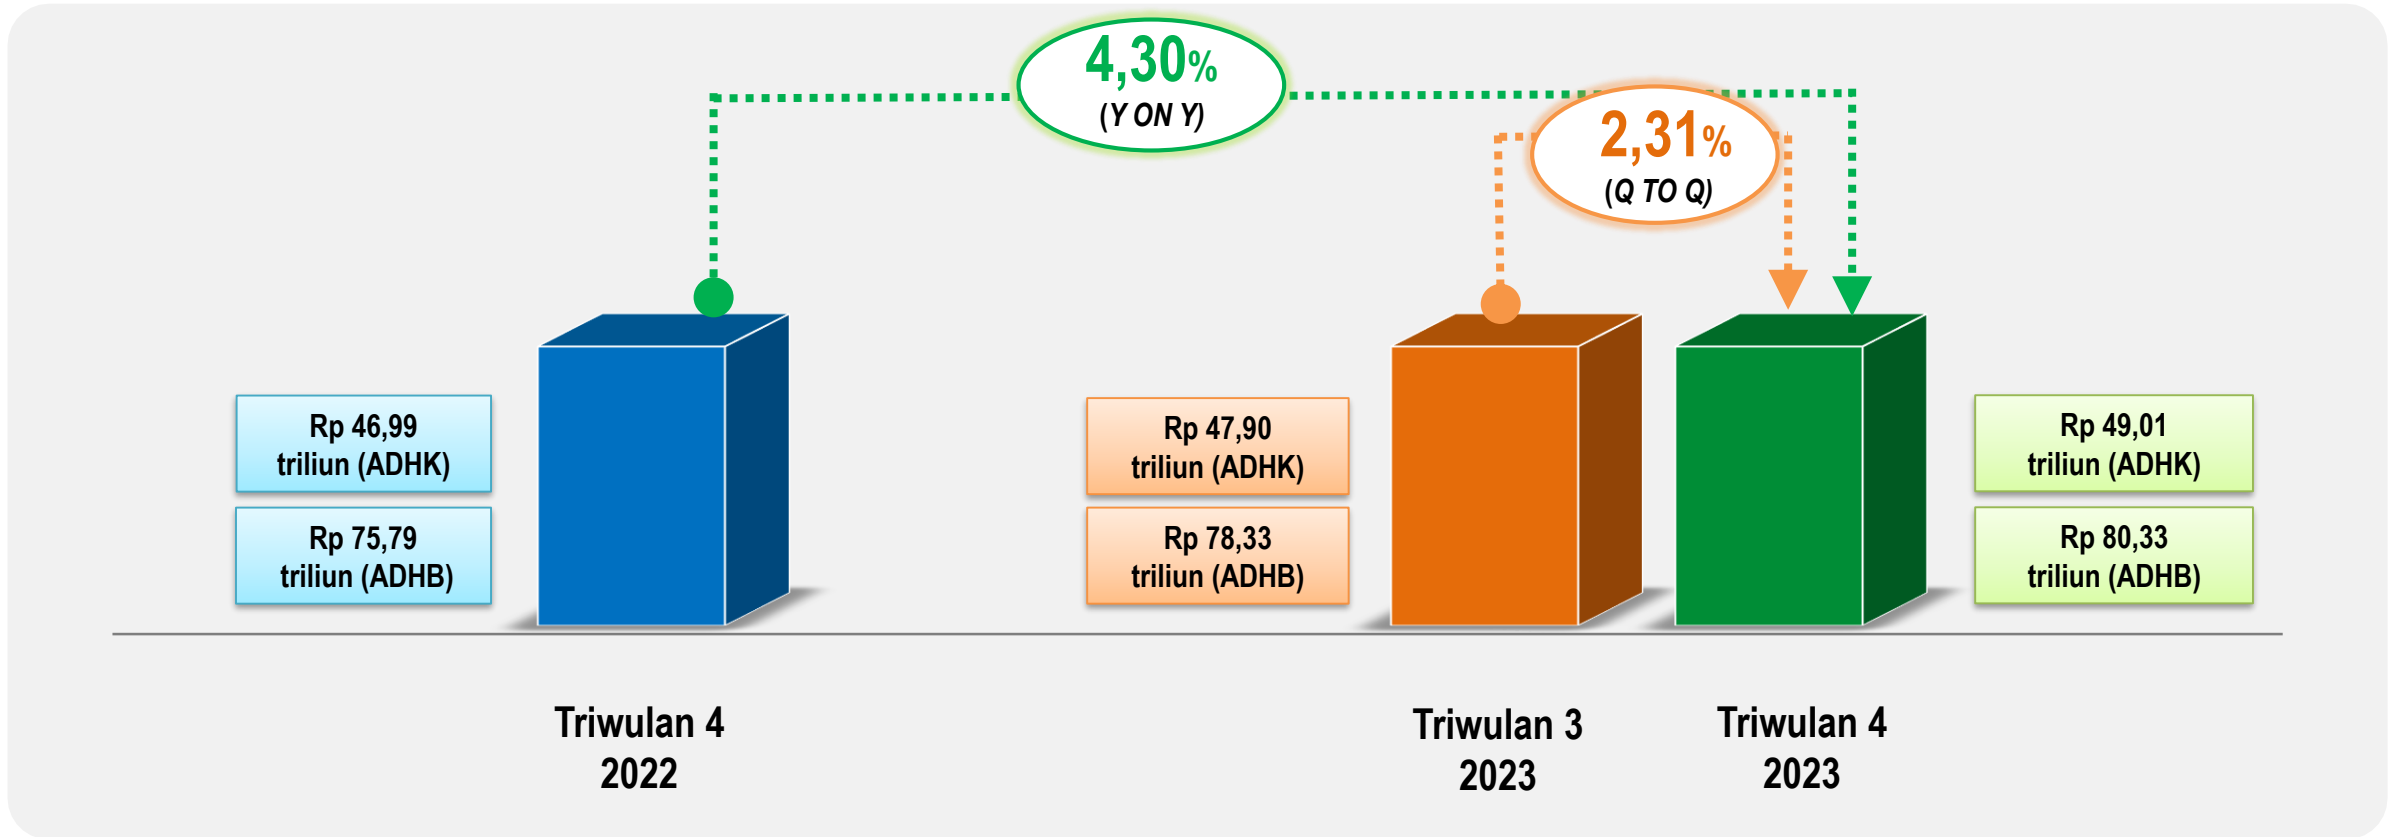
4,30%
(Y ON Y)

2,31%
(Q TO Q)

Rp 46,99 triliun (ADHK)

Rp 75,79 triliun (ADHB)

Rp 47,90 triliun (ADHK)

Rp 78,33 triliun (ADHB)

Rp 49,01 triliun (ADHK)

Rp 80,33 triliun (ADHB)

Triwulan 4
2022

Triwulan 3
2023

Triwulan 4
2023